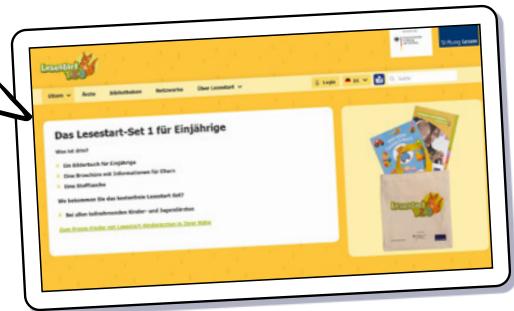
Lesestart 1-2-3

Stiftung Lesen

Eltern ⌄ Kita Bibliotheken Netzwerke Über Lesestart ⌄

Login DE Suche

Das Lesestart-Set 1 für Einjährige

Was ist drin?

Ein Bilderbuch für Einjährige

Eine Broschüre mit Informationen für Eltern

Eine Stofftasche

Wo bekommen Sie das kostenfreie Lesestart-Set?

Bei allen teilnehmenden Kinder- und Jugendärzten

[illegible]

Lesestart 1-2-3